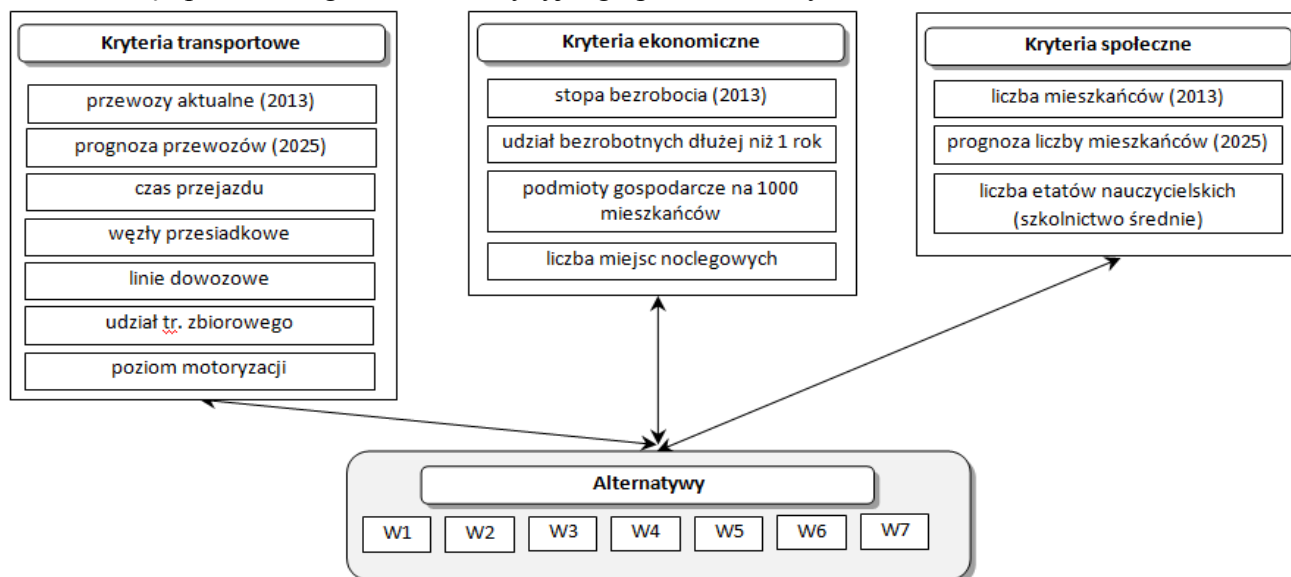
Kryteria transportowe

przewozy aktualne (2013)

prognoza przewozów (2025)

czas przejazdu

węzły przesiadkowe

linie dowozowe

udział tr. zbiorowego

poziom motoryzacji

Kryteria ekonomiczne

stopa bezrobocia (2013)

udział bezrobotnych dłużej niż 1 rok

podmioty gospodarcze na 1000 mieszkańców

liczba miejsc noclegowych

Kryteria społeczne

liczba mieszkańców (2013)

prognoza liczby mieszkańców (2025)

liczba etatów nauczycielskich (szkolnictwo średnie)

Alternatywy

W1 W2 W3 W4 W5 W6 W7